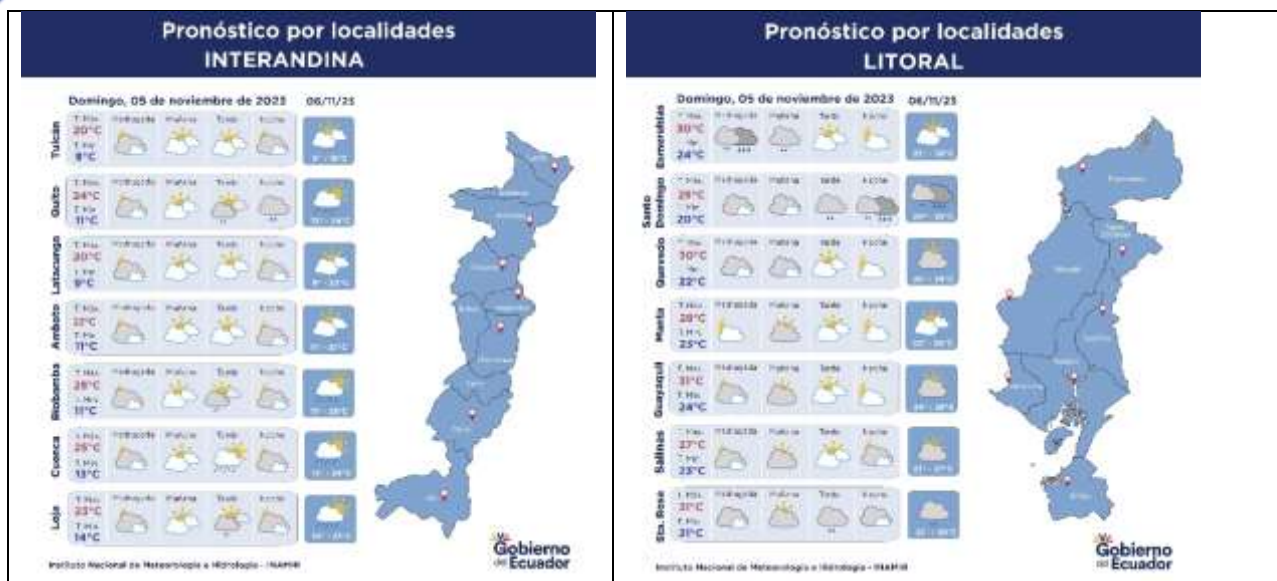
Pronóstico por localidades
INTERANDINA

Domingo, 05 de noviembre de 2023
06/11/23

Tulcán
T. Máx. 20°C
T. Mín. 8°C
Madrugada Mañana Tarde Noche
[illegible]

Quito
T. Máx. 24°C
T. Mín. 11°C
Madrugada Mañana Tarde Noche
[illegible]

Latacunga
T. Máx. 20°C
T. Mín. 9°C
Madrugada Mañana Tarde Noche
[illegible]

Ambato
T. Máx. 22°C
T. Mín. 11°C
Madrugada Mañana Tarde Noche
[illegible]

Riobamba
T. Máx. 25°C
T. Mín. 11°C
Madrugada Mañana Tarde Noche
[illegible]

Cuenca
T. Máx. 25°C
T. Mín. 13°C
Madrugada Mañana Tarde Noche
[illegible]

Loja
T. Máx. 23°C
T. Mín. 14°C
Madrugada Mañana Tarde Noche
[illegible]

Instituto Nacional de Meteorología e Hidrología - INAMHI

Gobierno del Ecuador

Pronóstico por localidades
LITORAL

Domingo, 05 de noviembre de 2023
06/11/23

Esmeraldas
T. Máx. 30°C
T. Mín. 24°C
Madrugada Mañana Tarde Noche
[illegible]

Santo Domingo
T. Máx. 26°C
T. Mín. 20°C
Madrugada Mañana Tarde Noche
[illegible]

Quevedo
T. Máx. 30°C
T. Mín. 22°C
Madrugada Mañana Tarde Noche
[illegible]

Manta
T. Máx. 28°C
T. Mín. 23°C
Madrugada Mañana Tarde Noche
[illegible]

Guayaquil
T. Máx. 31°C
T. Mín. 24°C
Madrugada Mañana Tarde Noche
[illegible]

Salinas
T. Máx. 27°C
T. Mín. 23°C
Madrugada Mañana Tarde Noche
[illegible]

Sta. Rosa
T. Máx. 31°C
T. Mín. 21°C
Madrugada Mañana Tarde Noche
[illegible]

Instituto Nacional de Meteorología e Hidrología - INAMHI

Gobierno del Ecuador